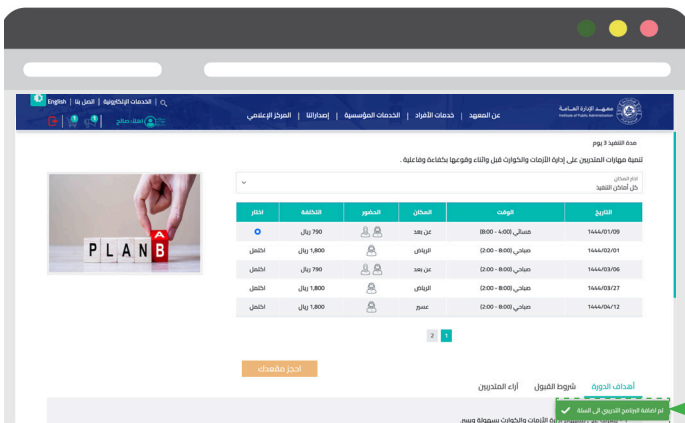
English | الخدمات الإلكترونية | اتصل بنا
أهلا، صالح
عن المعهد | خدمات الأفراد | الخدمات المؤسسية | إصداراتنا | المركز الإعلامي
معهد الإدارة العامة
Institute of Public Administration

مدة التنفيذ 3 يوم
تنمية مهارات المتدربين على إدارة الأزمات والكوارث قبل وأثناء وقوعها بكفاءة وفاعلية .

اختر المكان
كل أماكن التنفيذ

| التاريخ | الوقت | المكان | الحضور | التكلفة | اختر |
|---|---|---|---|---|---|
| 1444/01/09 | مسائي (4:00 - 8:00) | عن بعد | | 790 ريال | |
| 1444/02/01 | صباحي (8:00 - 2:00) | الرياض | | 1,800 ريال | اكتمل |
| 1444/03/06 | صباحي (8:00 - 2:00) | عن بعد | | 790 ريال | اكتمل |
| 1444/03/27 | صباحي (8:00 - 2:00) | الرياض | | 1,800 ريال | اكتمل |
| 1444/04/12 | صباحي (8:00 - 2:00) | عسير | | 1,800 ريال | اكتمل |

1 2

احجز مقعدك

أهداف الدورة | شروط القبول | آراء المتدربين

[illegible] الأزمات والكوارث بسهولة ويسر.

تم اضافة البرنامج التدريبي الى السلة

PLAN B